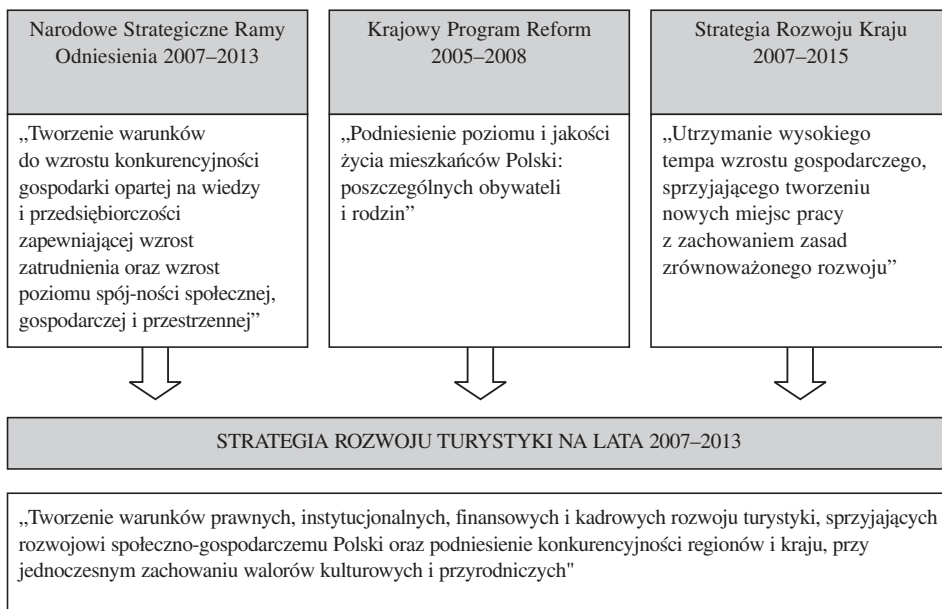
Narodowe Strategiczne Ramy Odniesienia 2007–2013

„Tworzenie warunków do wzrostu konkurencyjności gospodarki opartej na wiedzy i przedsiębiorczości zapewniającej wzrost zatrudnienia oraz wzrost poziomu spój-ności społecznej, gospodarczej i przestrzennej"

Krajowy Program Reform 2005–2008

„Podniesienie poziomu i jakości życia mieszkańców Polski: poszczególnych obywateli i rodzin"

Strategia Rozwoju Kraju 2007–2015

„Utrzymanie wysokiego tempa wzrostu gospodarczego, sprzyjającego tworzeniu nowych miejsc pracy z zachowaniem zasad zrównoważonego rozwoju"

STRATEGIA ROZWOJU TURYSTYKI NA LATA 2007–2013

„Tworzenie warunków prawnych, instytucjonalnych, finansowych i kadrowych rozwoju turystyki, sprzyjających rozwojowi społeczno-gospodarczemu Polski oraz podniesienie konkurencyjności regionów i kraju, przy jednoczesnym zachowaniu walorów kulturowych i przyrodniczych"